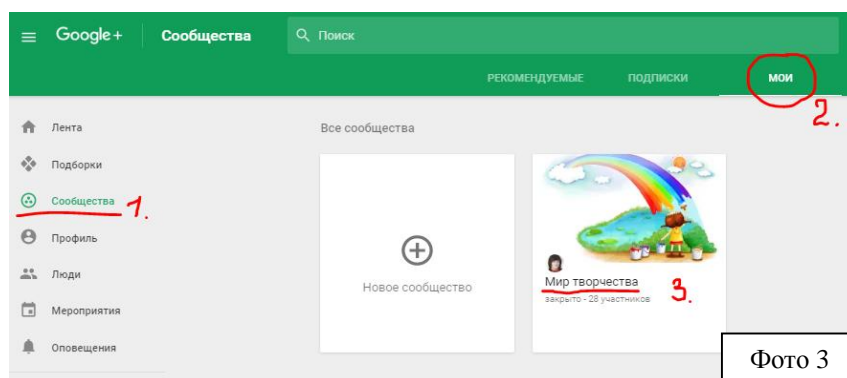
Google+ Сообщества

Поиск

РЕКОМЕНДУЕМЫЕ ПОДПИСКИ МОИ

2.

Лента

Подборки

Сообщества 1.

Профиль

Люди

Мероприятия

Оповещения

Все сообщества

Новое сообщество

Мир творчества 3.

закрыто · 28 участников

Фото 3